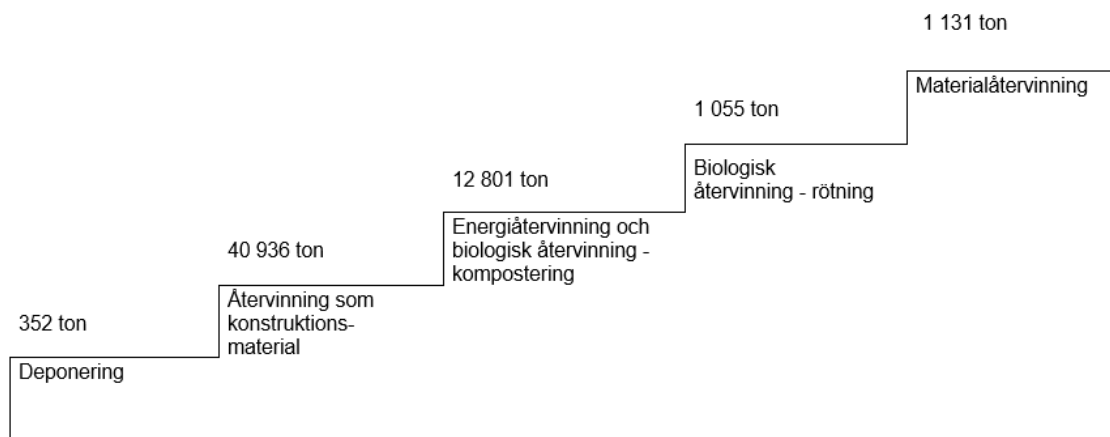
352 ton

Deponering

40 936 ton

Återvinning som konstruktionsmaterial

12 801 ton

Energiåtervinning och biologisk återvinning - kompostering

1 055 ton

Biologisk återvinning - rötning

1 131 ton

Materialåtervinning